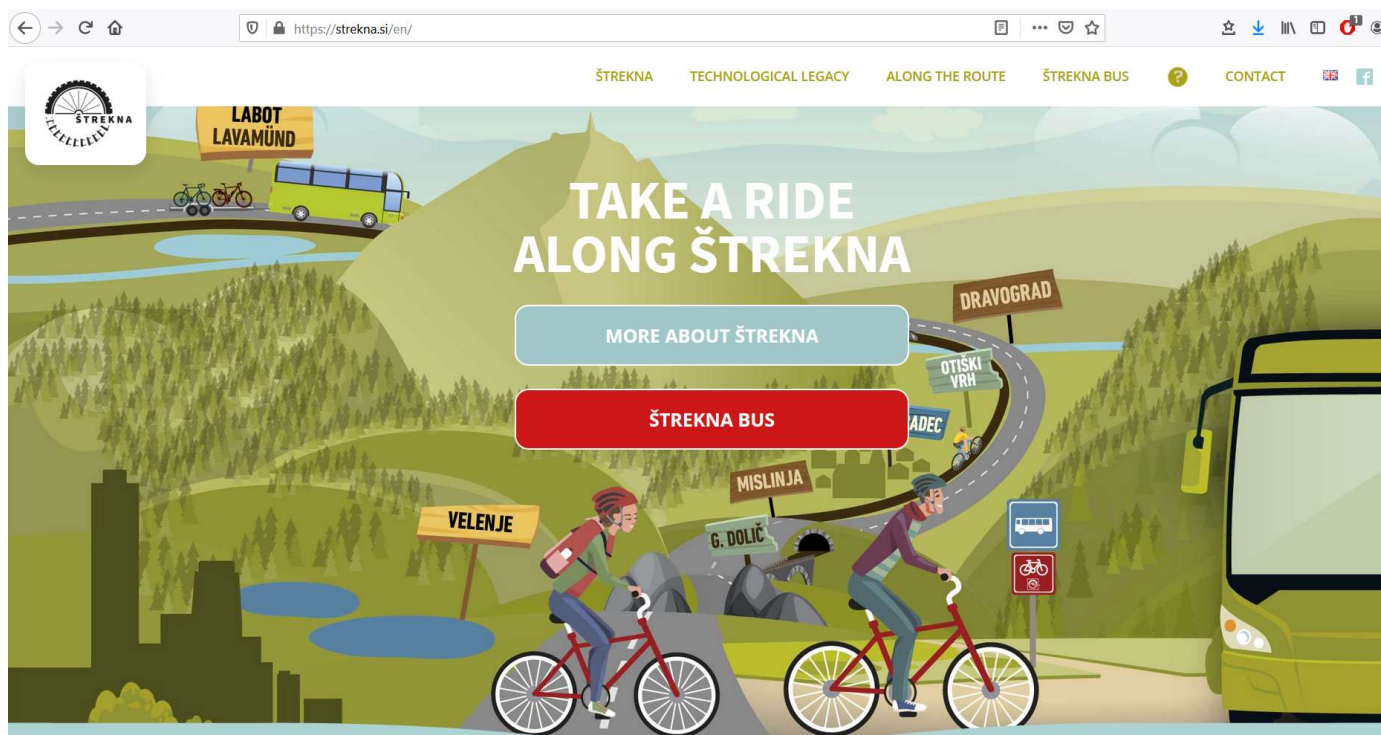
https://strekna.si/en/

ŠTREKNA

ŠTREKNA TECHNOLOGICAL LEGACY ALONG THE ROUTE ŠTREKNA BUS ? CONTACT

LABOT LAVAMÜND

TAKE A RIDE ALONG ŠTREKNA

MORE ABOUT ŠTREKNA

ŠTREKNA BUS

DRAVOGRAD

OTIŠKI VRH

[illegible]ADEC

MISLINJA

VELENJE

G. DOLIČ